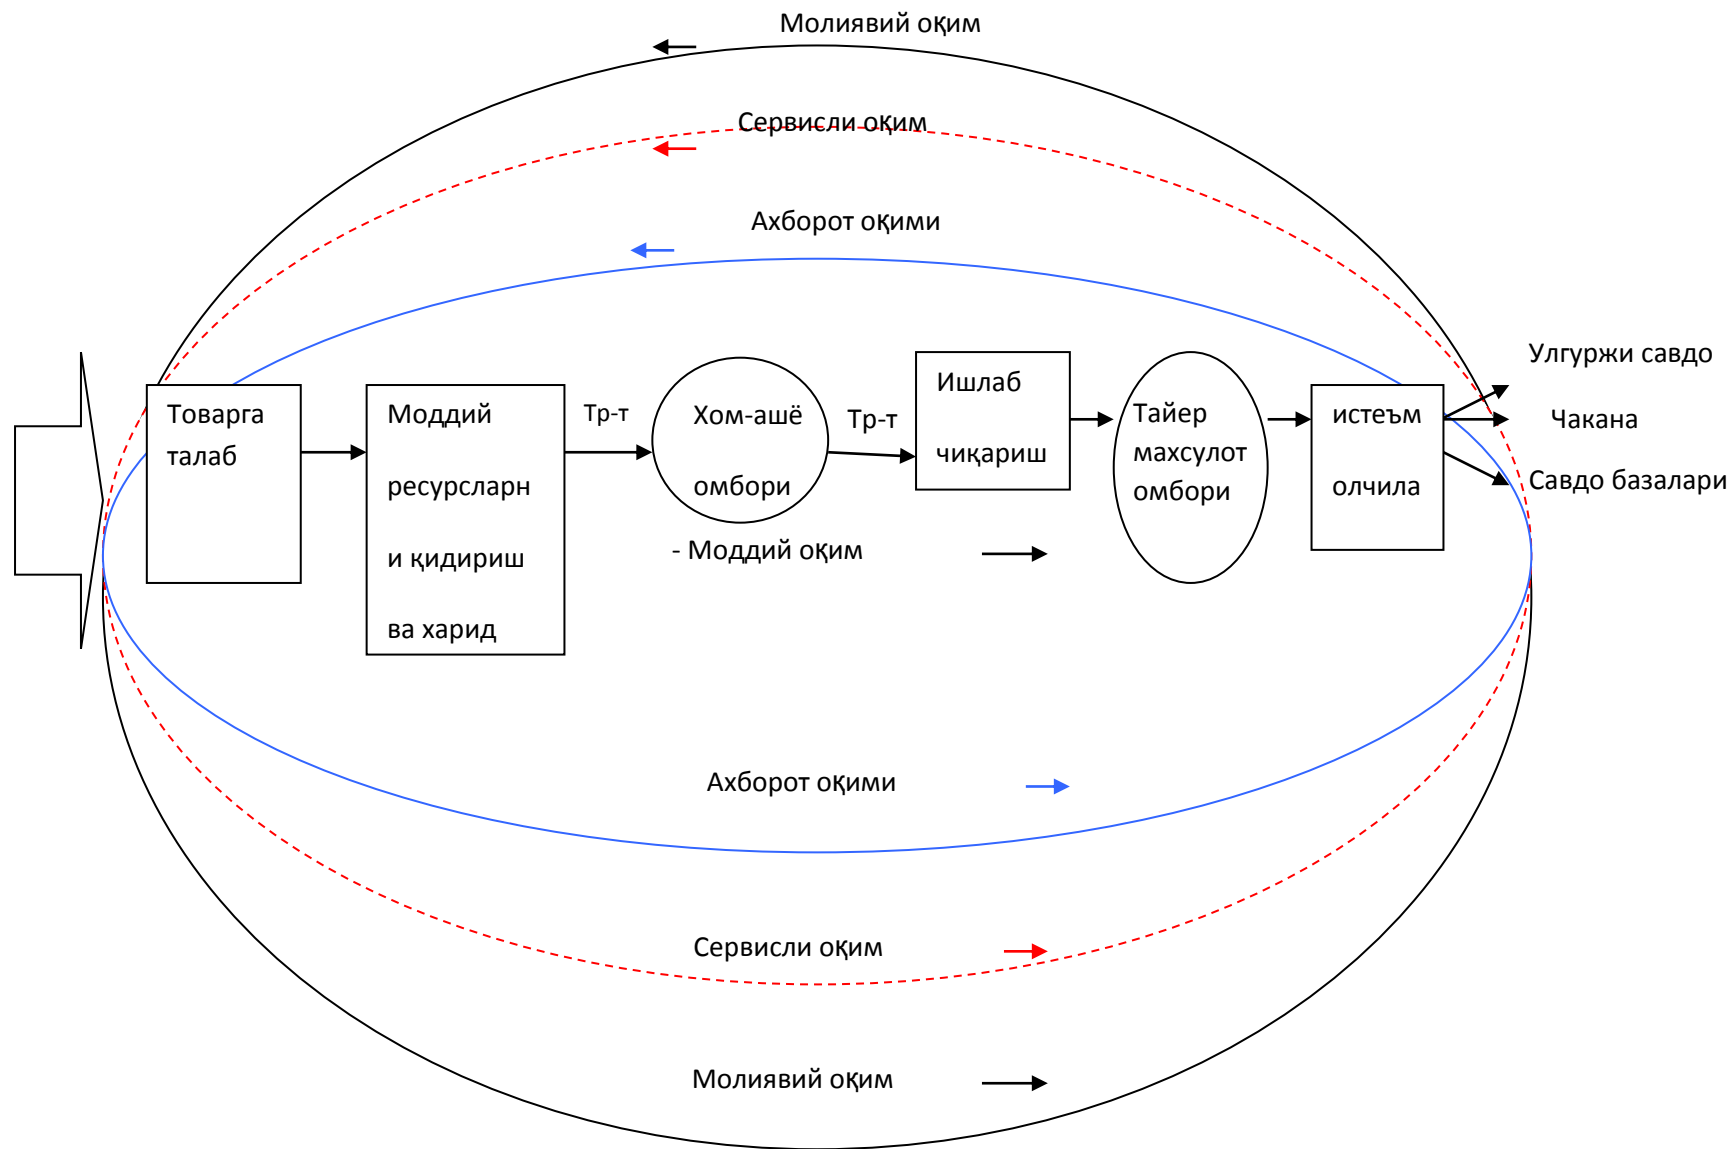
Молиявий оқим

Сервисли оқим

Ахборот оқими

Товарга талаб

Моддий ресурсларн и қидириш ва харид

Тр-т

Хом-ашё омбори

Тр-т

Ишлаб чиқариш

Тайер махсулот омбори

истеъм олчила

Улгуржи савдо

Чакана

Савдо базалари

- Моддий оқим

Ахборот оқими

Сервисли оқим

Молиявий оқим